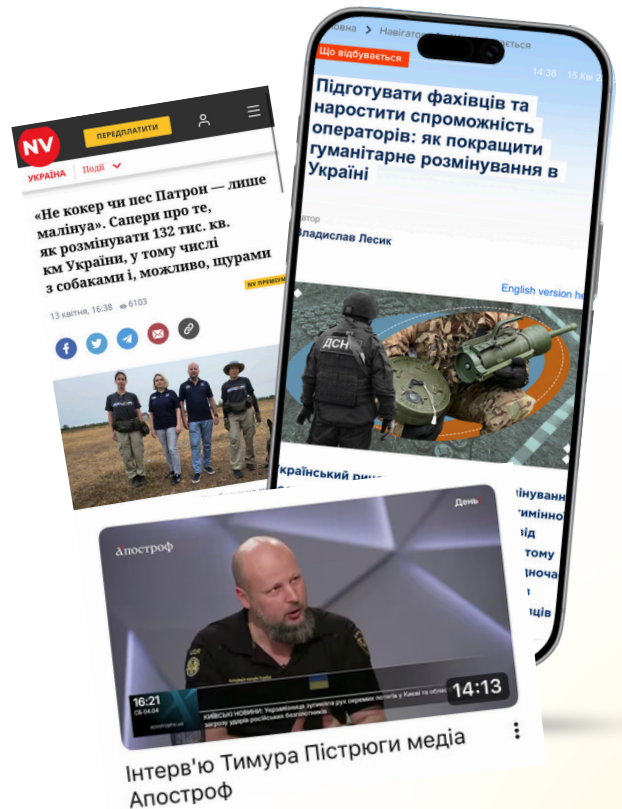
NV ПЕРЕДПЛАТИТИ

УКРАЇНА Події

«Не кокер чи пес Патрон — лише малінуа». Сапери про те, як розміновувати 132 тис. кв. км України, у тому числі з собаками і, можливо, щурами

NV ПРЕМІУМ

13 квітня, 16:38 6103

овна > Навігато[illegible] ється

Що відбувається

14:38 15 Кві 2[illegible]

Підготувати фахівців та наростити спроможність операторів: як покращити гуманітарне розмінування в Україні

втор

Владислав Лесик

English version he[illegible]

ДСН

країнський ри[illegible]

мінуванн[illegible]
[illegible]
під
тому
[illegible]
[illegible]
ців

Апостроф

День

16:21

КИЇВСЬКІ НОВИНИ: Українзалізниця зупинила рух окремих потягів у Києві та обл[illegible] загрозу ударів російських безпілотників

14:13

Інтерв'ю Тимура Пістрюги медіа Апостроф